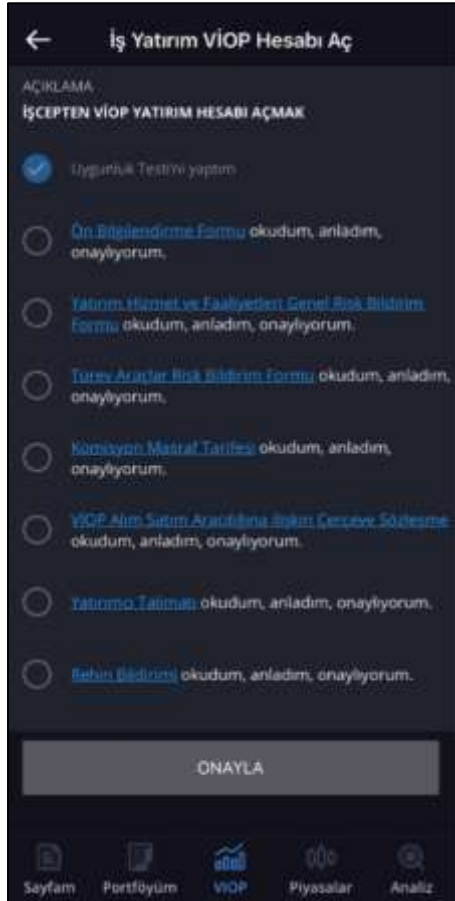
← İş Yatırım VİOP Hesabı Aç

AÇIKLAMA

İŞCEPTEN VİOP YATIRIM HESABI AÇMAK

Uygunluk Testini yaptım

Ön Bilgilendirme Formu okudum, anladım, onaylıyorum.

Yatırım Hizmet ve Faaliyetleri Genel Risk Bildirim Formu okudum, anladım, onaylıyorum.

Türev Araçlar Risk Bildirim Formu okudum, anladım, onaylıyorum.

Komisyon Masraf Tarifesi okudum, anladım, onaylıyorum.

VİOP Alım Satım Aracılığına İlişkin Çerçeve Sözleşme okudum, anladım, onaylıyorum.

Yatırımcı Talimatı okudum, anladım, onaylıyorum.

Rehin Bildirimi okudum, anladım, onaylıyorum.

ONAYLA

Sayfam Portföyüm VİOP Piyasalar Analiz